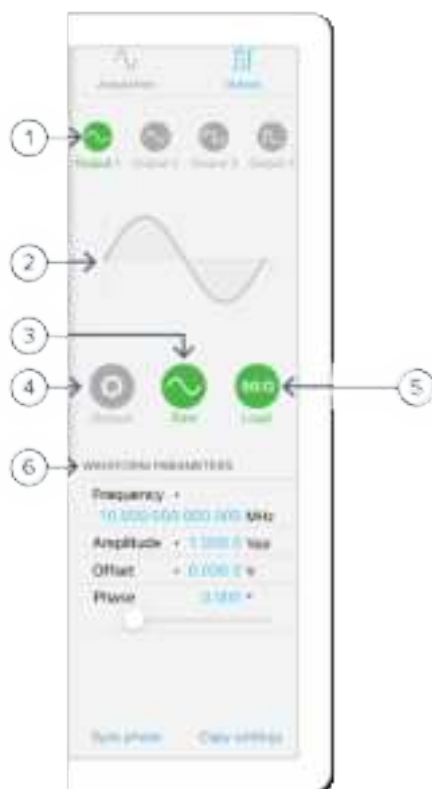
Acquisition Output

1

Output 1 Output 2 Output 3 Output 4

2

3

4

5

Output Sine Load

6

WAVEFORM PARAMETERS

Frequency
10.000 000 000 000 MHz

Amplitude 1.000 0 Vpp

Offset 0.000 0 V

Phase 0.000 °

Sync phase Copy settings